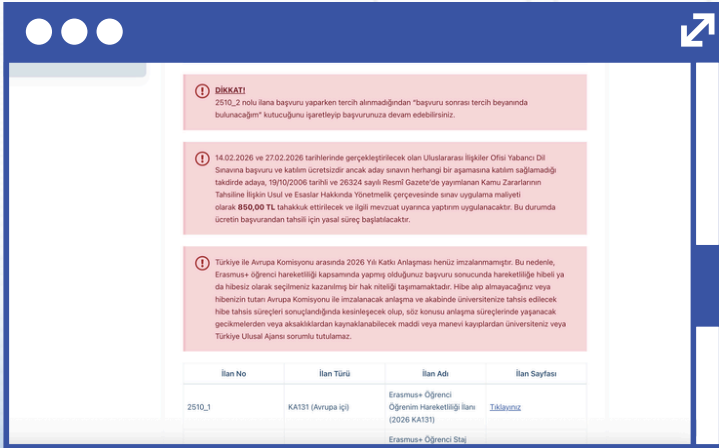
DİKKAT!
2510_2 nolu ilana başvuru yaparken tercih alınmadığından "başvuru sonrası tercih beyanında bulunacağım" kutucuğunu işaretleyip başvurunuza devam edebilirsiniz.

14.02.2026 ve 27.02.2026 tarihlerinde gerçekleştirilecek olan Uluslararası İlişkiler Ofisi Yabancı Dil Sınavına başvuru ve katılım ücretsizdir ancak aday sınavın herhangi bir aşamasına katılım sağlamadığı takdirde adaya, 19/10/2006 tarihli ve 26324 sayılı Resmî Gazete'de yayımlanan Kamu Zararlarının Tahsiline İlişkin Usul ve Esaslar Hakkında Yönetmelik çerçevesinde sınav uygulama maliyeti olarak 850,00 TL tahakkuk ettirilecek ve ilgili mevzuat uyarınca yaptırım uygulanacaktır. Bu durumda ücretin başvurandan tahsili için yasal süreç başlatılacaktır.

Türkiye ile Avrupa Komisyonu arasında 2026 Yılı Katkı Anlaşması henüz imzalanmamıştır. Bu nedenle, Erasmus+ öğrenci hareketliliği kapsamında yapmış olduğunuz başvuru sonucunda hareketliliğe hibeli ya da hibesiz olarak seçilmeniz kazanılmış bir hak niteliği taşımamaktadır. Hibe alıp almayacağınız veya hibenizin tutarı Avrupa Komisyonu ile imzalanacak anlaşma ve akabinde üniversitenize tahsis edilecek hibe tahsis süreçleri sonuçlandığında kesinleşecek olup, söz konusu anlaşma süreçlerinde yaşanacak gecikmelerden veya aksaklıklardan kaynaklanabilecek maddi veya manevi kayıplardan üniversiteniz veya Türkiye Ulusal Ajansı sorumlu tutulamaz.

| İlan No | İlan Türü | İlan Adı | İlan Sayfası |
|---|---|---|---|
| 2510_1 | KA131 (Avrupa içi) | Erasmus+ Öğrenci Öğrenim Hareketliliği İlanı (2026 KA131) | Tıklayınız |
| | | Erasmus+ Öğrenci Staj | |